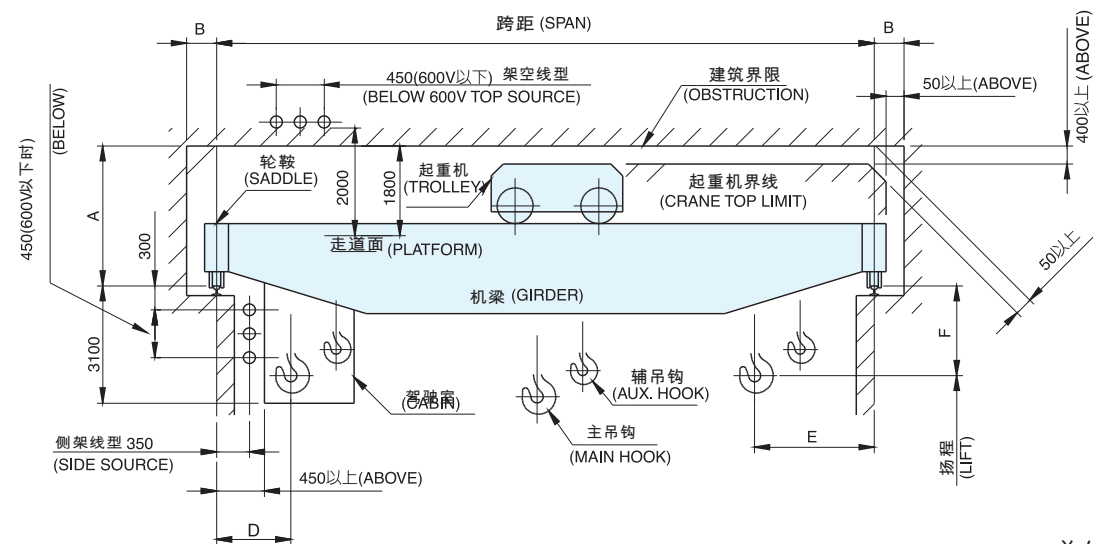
B
跨距 (SPAN)
B
400以上 (ABOVE)
450(600V以下) 架空线型
(BELOW 600V TOP SOURCE)
建筑界限
(OBSTRUCTION)
50以上(ABOVE)
450(600V以下时)
(BELOW)
轮鞍
(SADDLE)
起重机
(TROLLEY)
2000
1800
起重机界线
(CRANE TOP LIMIT)
A
300
走道面 (PLATFORM)
50以上
机梁 (GIRDER)
3100
F
辅吊钩
(AUX. HOOK)
驾驶室
(CABIN)
主吊钩
(MAIN HOOK)
E
侧架线型 350
(SIDE SOURCE)
扬程
(LIFT)
450以上(ABOVE)
D